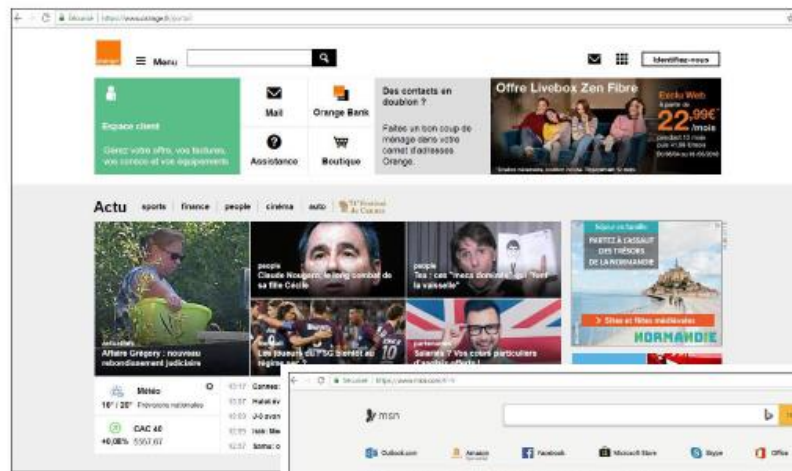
Sécurisé | https://www.orange.fr/portail

Menu

Identifiez-vous

Espace client

Gérez votre offre, vos factures, vos conso et vos équipements

Mail

Orange Bank

Assistance

Boutique

Des contacts en doublon ?

Faites un bon coup de ménage dans votre carnet d'adresses Orange.

Offre Livebox Zen Fibre

Exclu Web

22,99€ /mois

Actu sports | finance | people | cinéma | auto | 71e Festival de Cannes

Affaire Grégory : nouveau rebondissement judiciaire

people
Claude Nougaro, le long combat de sa fille Cécile

people
Tex : ces "mecs dominés" qui "font la vaisselle"

Les joueurs du PSG bientôt au régime sec ?

partenaires
Salariés ? Vos cours particuliers

PARTEZ À L'ASSAUT DES TRÉSORS DE LA NORMANDIE

> Sites et fêtes médiévales

NORMANDIE

Météo
16° | 20° Prévisions nationales

CAC 40
+0,08% 5557,67

10:17 Cannes
10:17 Halal év
10:03 J-3 avan
10:15 Irak: Mo
10:12 Syrie: c

Sécurisé | https://www.msn.com/fr-fr

msn

Outlook.com

Amazon

Facebook

Microsoft Store

Skype

Office